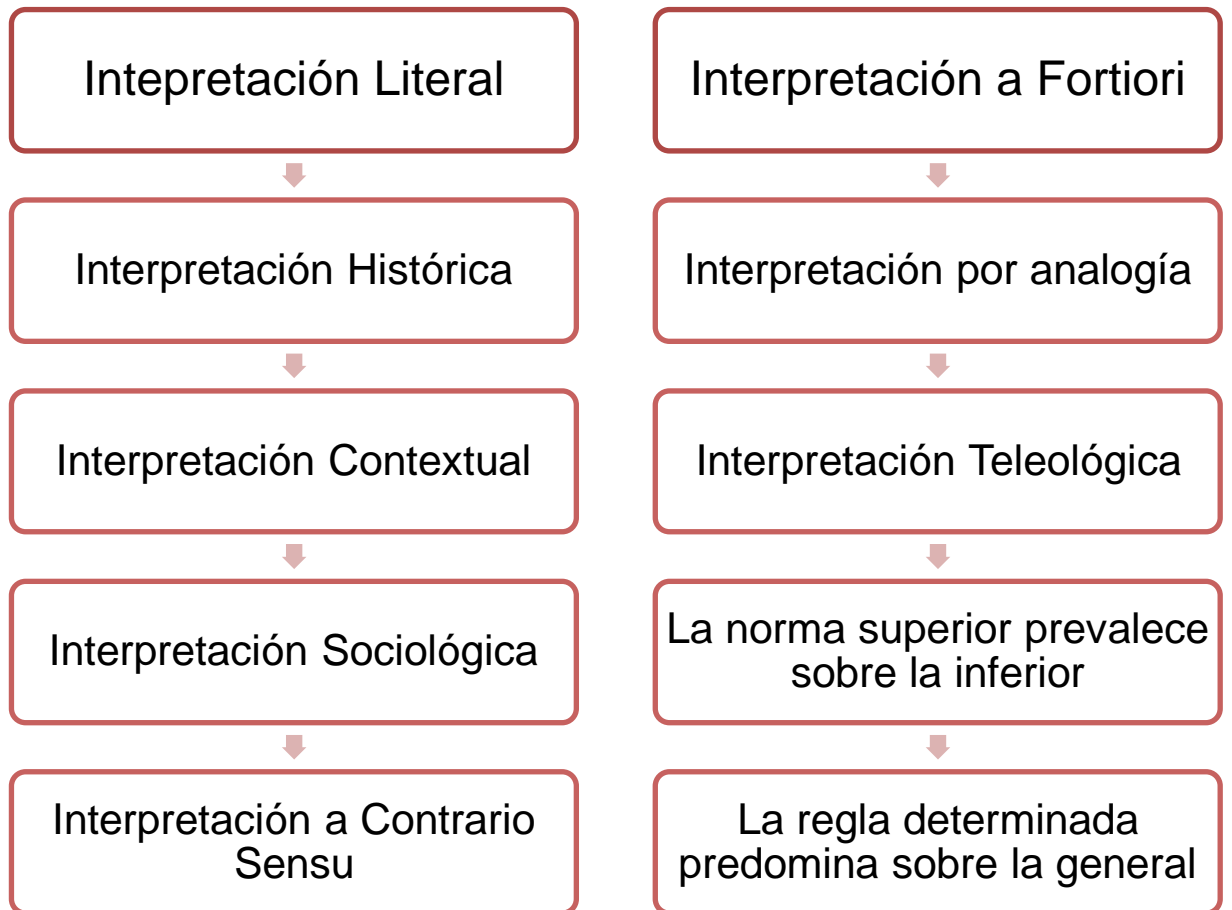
Intepretación Literal

Interpretación Histórica

Interpretación Contextual

Interpretación Sociológica

Interpretación a Contrario Sensu

Interpretación a Fortiori

Interpretación por analogía

Interpretación Teleológica

La norma superior prevalece sobre la inferior

La regla determinada predomina sobre la general